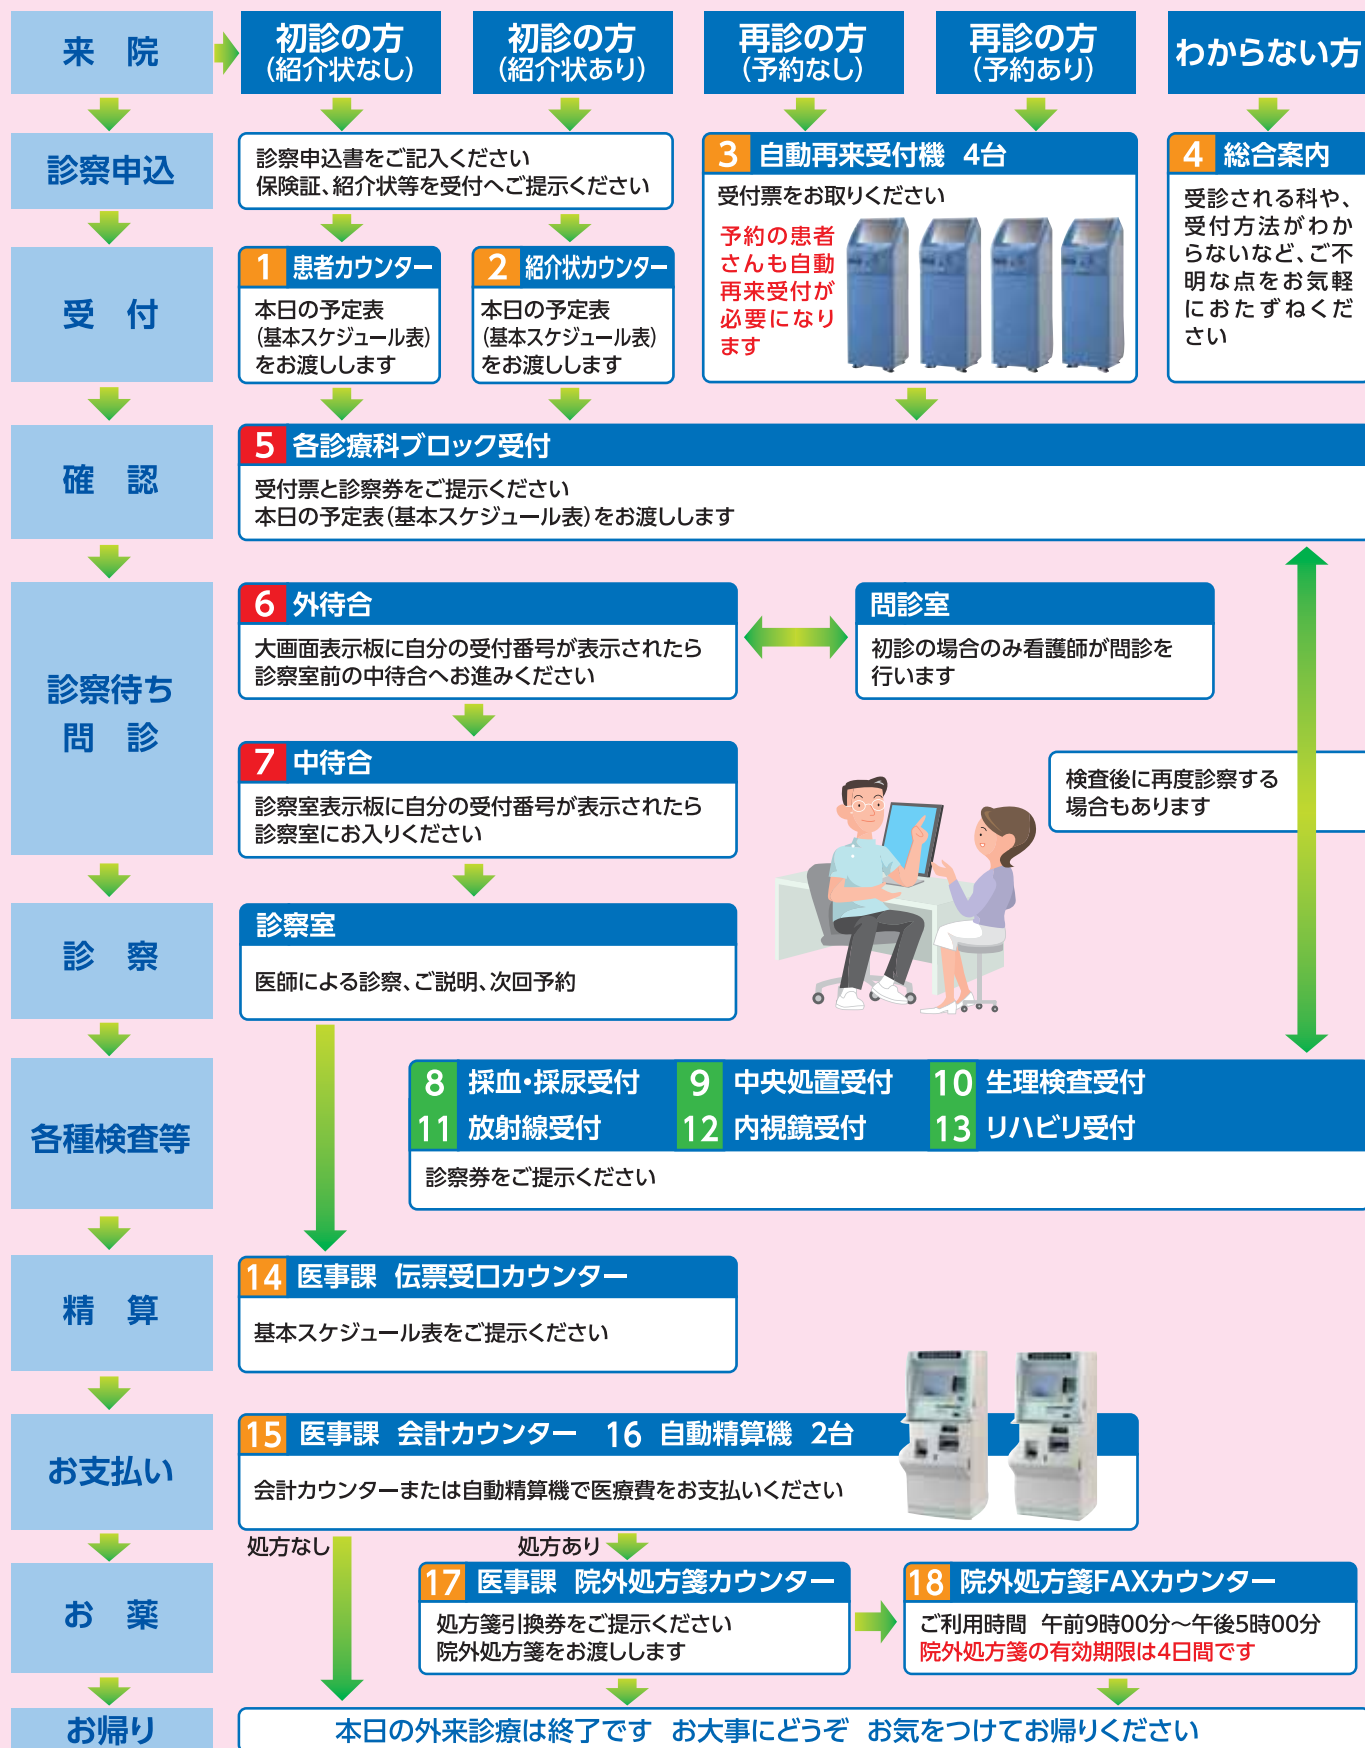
来 院

初診の方
(紹介状なし)

初診の方
(紹介状あり)

再診の方
(予約なし)

再診の方
(予約あり)

わからない方

診察申込

診察申込書をご記入ください
保険証、紹介状等を受付へご提示ください

3 自動再来受付機 4台
受付票をお取りください
予約の患者さんも自動再来受付が必要になります

4 総合案内
受診される科や、受付方法がわからないなど、ご不明な点をお気軽におたずねください

受 付

1 患者カウンター
本日の予定表
(基本スケジュール表)
をお渡しします

2 紹介状カウンター
本日の予定表
(基本スケジュール表)
をお渡しします

確 認

5 各診療科ブロック受付
受付票と診察券をご提示ください
本日の予定表(基本スケジュール表)をお渡しします

診察待ち
問 診

6 外待合
大画面表示板に自分の受付番号が表示されたら
診察室前の中待合へお進みください

問診室
初診の場合のみ看護師が問診を
行います

7 中待合
診察室表示板に自分の受付番号が表示されたら
診察室にお入りください

検査後に再度診察する
場合もあります

診 察

診察室
医師による診察、ご説明、次回予約

各種検査等

8 採血・採尿受付
9 中央処置受付
10 生理検査受付
11 放射線受付
12 内視鏡受付
13 リハビリ受付
診察券をご提示ください

精 算

14 医事課 伝票受口カウンター
基本スケジュール表をご提示ください

お支払い

15 医事課 会計カウンター 16 自動精算機 2台
会計カウンターまたは自動精算機で医療費をお支払いください

処方なし
処方あり

お 薬

17 医事課 院外処方箋カウンター
処方箋引換券をご提示ください
院外処方箋をお渡しします

18 院外処方箋FAXカウンター
ご利用時間 午前9時00分~午後5時00分
院外処方箋の有効期限は4日間です

お帰り

本日の外来診療は終了です お大事にどうぞ お気をつけてお帰りください